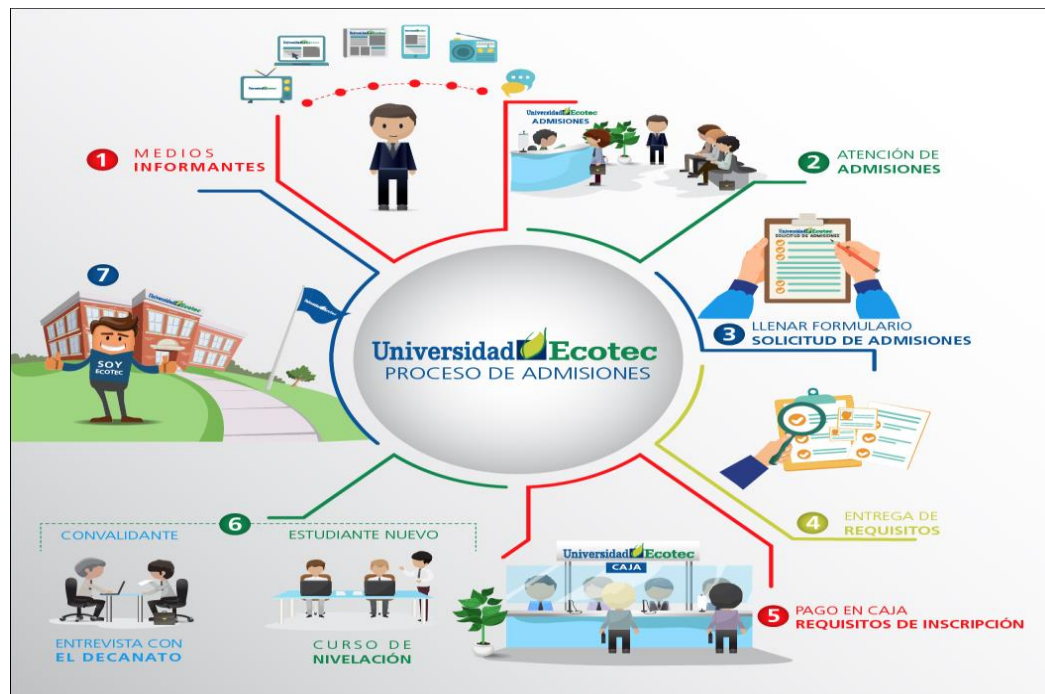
Universidad Ecotec
PROCESO DE ADMISIONES

1 MEDIOS INFORMANTES

Universidad Ecotec
ADMISIONES

2 ATENCIÓN DE ADMISIONES

SOLICITUD DE ADMISIONES

3 LLENAR FORMULARIO SOLICITUD DE ADMISIONES

4 ENTREGA DE REQUISITOS

Universidad Ecotec
CAJA

5 PAGO EN CAJA REQUISITOS DE INSCRIPCIÓN

6
CONVALIDANTE
ENTREVISTA CON EL DECANATO

ESTUDIANTE NUEVO
CURSO DE NIVELACIÓN

7
SOY ECOTEC